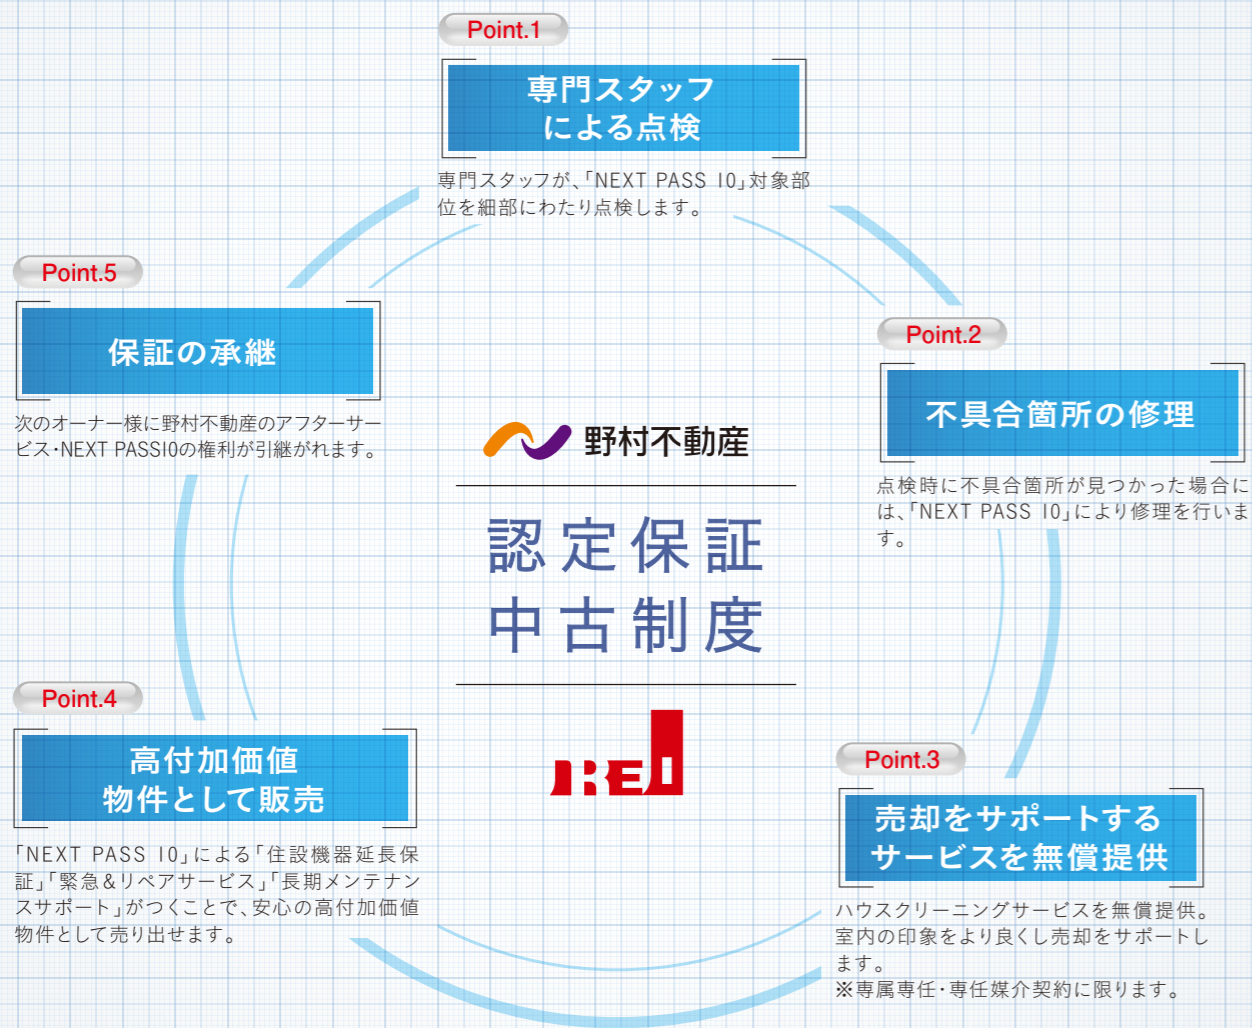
Point.1

専門スタッフによる点検

専門スタッフが、「NEXT PASS 10」対象部位を細部にわたり点検します。

Point.5

保証の承継

次のオーナー様に野村不動産のアフターサービス･NEXT PASS10の権利が引継がれます。

Point.2

不具合箇所の修理

点検時に不具合箇所が見つかった場合には、「NEXT PASS 10」により修理を行います。

野村不動産

認定保証中古制度

REJ

Point.4

高付加価値物件として販売

「NEXT PASS 10」による「住設機器延長保証」「緊急＆リペアサービス」「長期メンテナンスサポート」がつくことで、安心の高付加価値物件として売り出せます。

Point.3

売却をサポートするサービスを無償提供

ハウスクリーニングサービスを無償提供。室内の印象をより良くし売却をサポートします。
※専属専任･専任媒介契約に限ります。